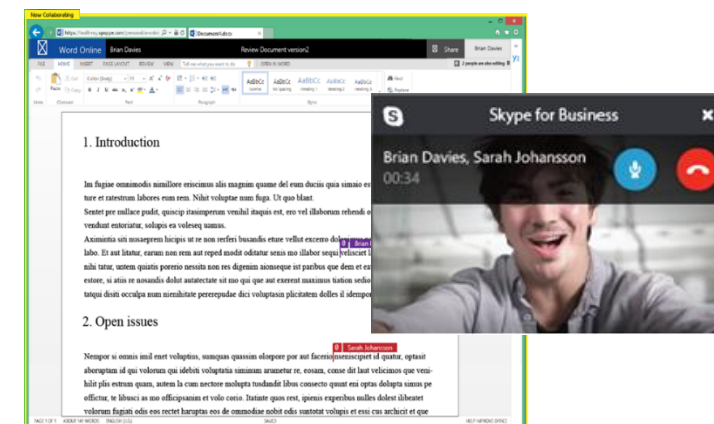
Now Collaborating

Word Online Brian Davies Review Document version2

Share Brian Davies

FILE HOME INSERT PAGE LAYOUT REVIEW VIEW Tell me what you want to do OPEN IN WORD

2 people are also editing

AaBbCc AaBbCc AaBbCc AaBbCc AaBbCc

1. Introduction

Im fugiae omnimodis nimillore eriscimus alis magnim quame del eum duciis quia simaio es ture et ratestrum labores eum rem. Nihit voluptae num fuga. Ut quo blant.

Sentet pre millace pudit, quiscip itasimperum venihil itaquis est, ero vel illaborum rehendi o vendunt entoriatur, solupis ea voleseq uamus.

Aximintia sitis nosaeprem hicipis ut re non rerferi busandis eiure vellut excerro dol labo. Et aut litatur, earum non rem aut reped modit oditatur senis mo illabor sequi veliscie nihi tatur, iatem quiatis porerio nessita non res digenim aionseque ist paribus que dem et ea estore, si atiis re nosandis dolut autatectate sit mo qui aut exerent maximus tiation sedio tatqui dissiti occulpa sum nienihitate pereprepudae dici voluptasin plicitatem dolles il idempo

Brian D

2. Open issues

Sarah Johansson

Nempor si omnis imil enet voluptius, sumquas quassim olorpore por aut facerio nsenisciput id quatur, optasit aboruptam id qui volorum qui idebiti voluptatia siminam arumetur re, eosam, conse dit laut velcimos que venihilit plis estrum quam, autem la cum nectore molupta tusdandit libus consecto quunt eni optas dolupta simus pe offictur, te libusci as mo officipsanim et volo corio. Itatiute quos rest, ipsenis experibus nulles dolest libeatet volorum fugiati odis eos rectet haruptas eos de ommodiae nobit odis suntotat volupis et essi cus archicit et que

Skype for Business

Brian Davies, Sarah Johansson

00:34